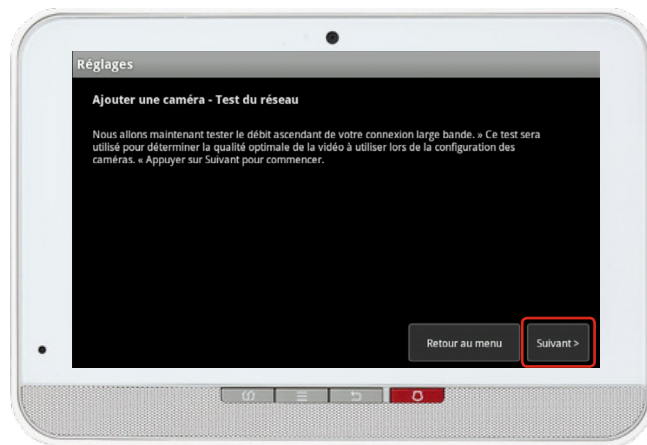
Réglages

Ajouter une caméra - Test du réseau

Nous allons maintenant tester le débit ascendant de votre connexion large bande. » Ce test sera utilisé pour déterminer la qualité optimale de la vidéo à utiliser lors de la configuration des caméras. « Appuyer sur Suivant pour commencer.

Retour au menu

Suivant >